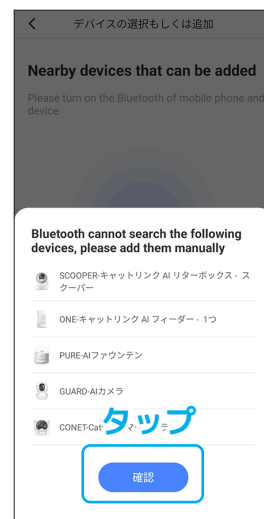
<
デバイスの選択もしくは追加

Nearby devices that can be added

Please turn on the Bluetooth of mobile phone and device

Bluetooth cannot search the following devices, please add them manually

SCOOPER-キャットリンク AI リターボックス - スクーパー

ONE-キャットリンク AI フィーダー - 1つ

PURE-AIファウンテン

GUARD-AIカメラ

CONET-Cat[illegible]マ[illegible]テ

タップ

確認